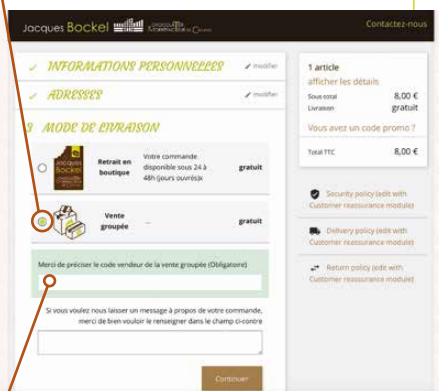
Jacques Bockel

Contactez-nous

✓ INFORMATIONS PERSONNELLES
modifier

✓ ADRESSES
modifier

3 MODE DE LIVRAISON

Retrait en boutique
Votre commande disponible sous 24 à 48h (jours ouvrés)
gratuit

Vente groupée
--
gratuit

Merci de préciser le code vendeur de la vente groupée (Obligatoire)

Si vous voulez nous laisser un message à propos de votre commande, merci de bien vouloir le renseigner dans le champ ci-contre

Continuer

1 article
afficher les détails

| | |
|---|---|
| Sous-total | 8,00 € |
| Livraison | gratuit |

Vous avez un code promo ?

| | |
|---|---|
| Total TTC | 8,00 € |

Security policy (edit with Customer reassurance module)

Delivery policy (edit with Customer reassurance module)

Return policy (edit with Customer reassurance module)